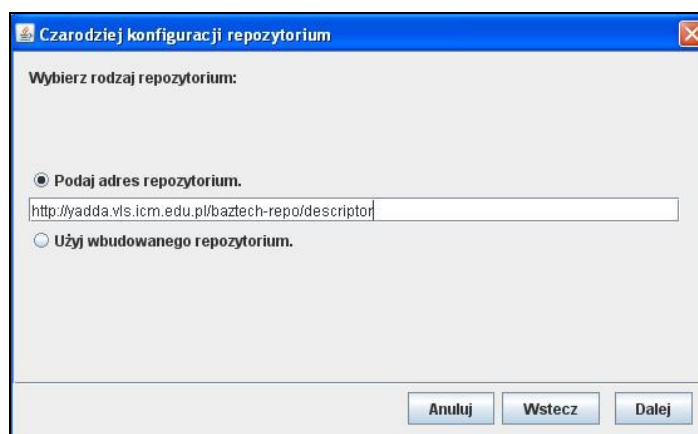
Czarodziej konfiguracji repozytorium

Wybierz rodzaj repozytorium:

Podaj adres repozytorium.

http://yadda.vls.icm.edu.pl/baztech-repo/descriptor

Użyj wbudowanego repozytorium.

Anuluj

Wstecz

Dalej